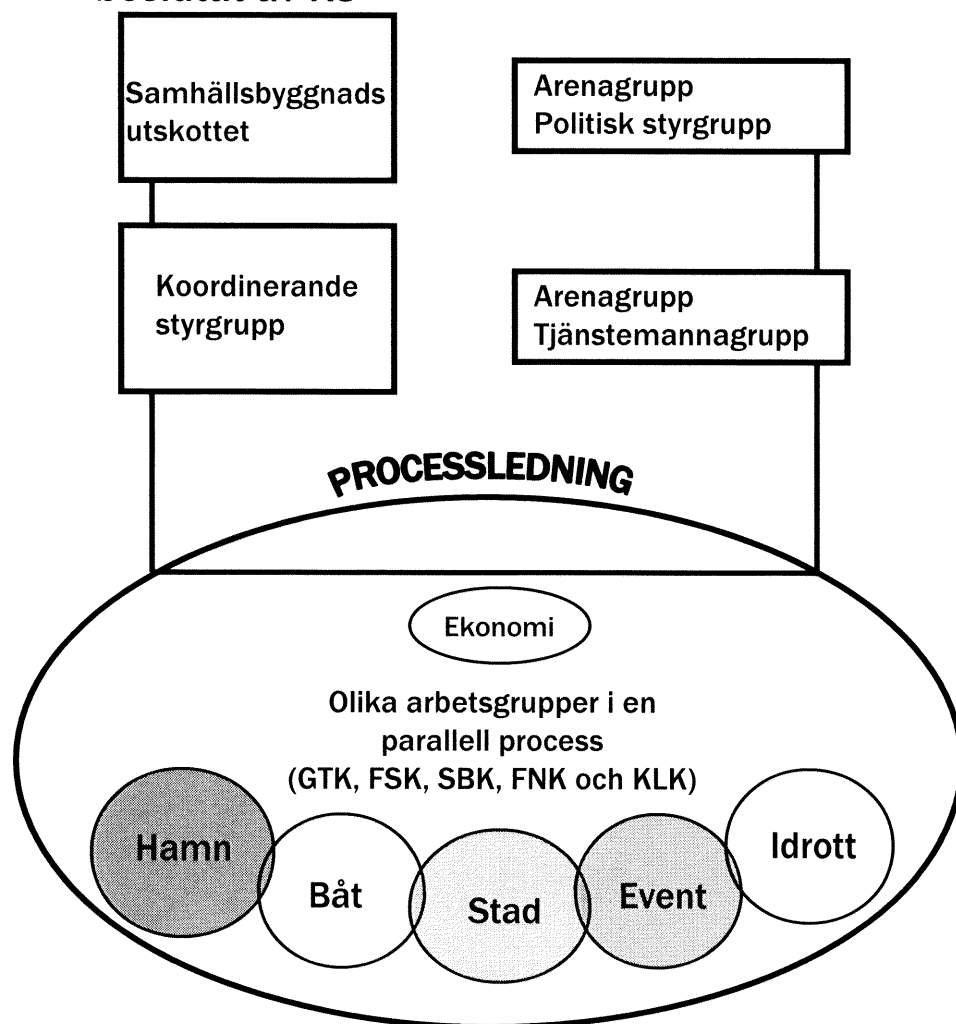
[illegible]

Samhällsbyggnads utskottet

Arenagrupp
Politisk styrgrupp

Koordinerande styrgrupp

Arenagrupp
Tjänstemannagrupp

PROCESSLEDNING

Ekonomi

Olika arbetsgrupper i en parallell process (GTK, FSK, SBK, FNK och KLK)

Hamn

Båt

Stad

Event

Idrott